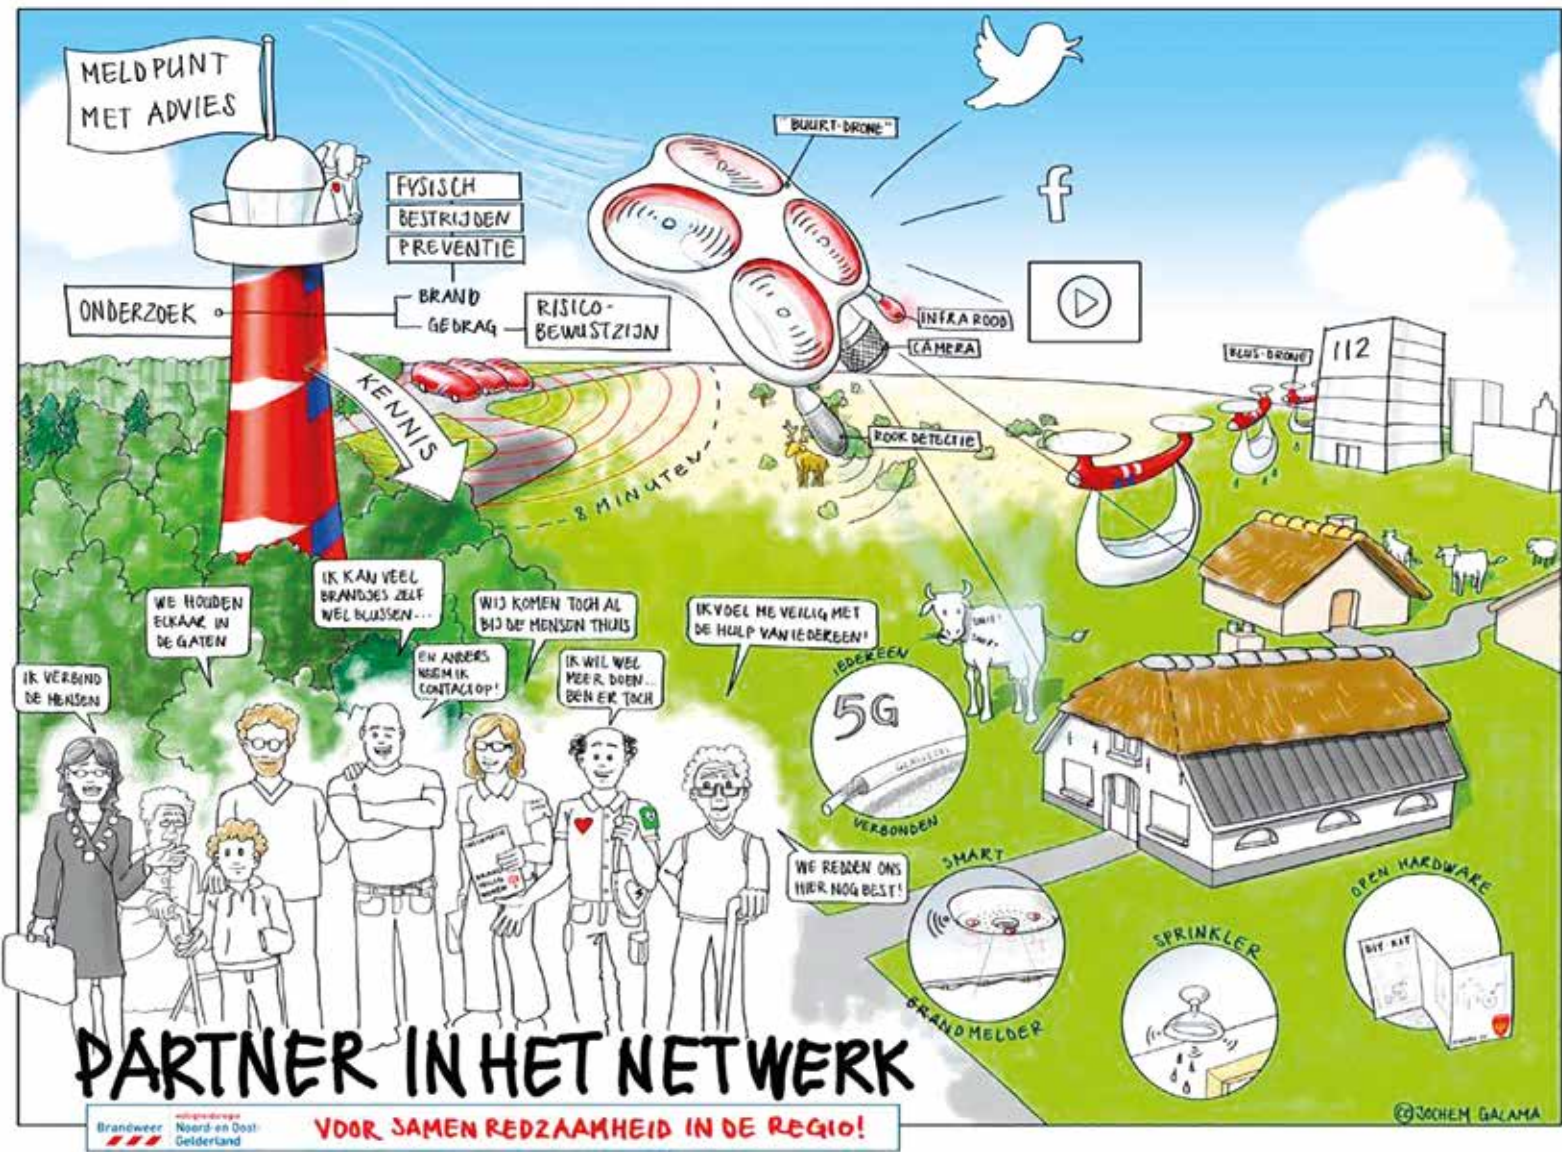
MELDPUNT MET ADVIES

FYSISCH
BESTRIJDEN
PREVENTIE

ONDERZOEK

BRAND
GEDRAG

RISICO-BEWUSTZIJN

KENNIS

8 MINUTEN

"BUURT-DRONE"

f

INFRA ROOD
CAMERA
ROOK DETECTIE

BLUS-DRONE
112

WE HOUDEN ELKAAR IN DE GATEN

IK KAN VEEL BRANDJES ZELF WEL BLUSSEN...

WIJ KOMEN TOCH AL BIJ DE MENSEN THUIS

IK VOEL ME VEILIG MET DE HULP VAN IEDEREEN!

IK VERBIND DE MENSEN

EN ANDERS NEEM IK CONTACT OP!

IK WIL WEL MEER DOEN... BEN ER TOCH

WE REDDEN ONS HIER NOG BEST!

IEDEREEN
5G
VERBONDEN

SNIF SNIF

SMART
BRANDMELDER

SPRINKLER

OPEN HARDWARE
DIY KIT

PARTNER IN HET NETWERK

Brandweer Veiligheidsregio Noord- en Oost-Gelderland

VOOR SAMEN REDZAAMHEID IN DE REGIO!

©JOCHEM GALAMA